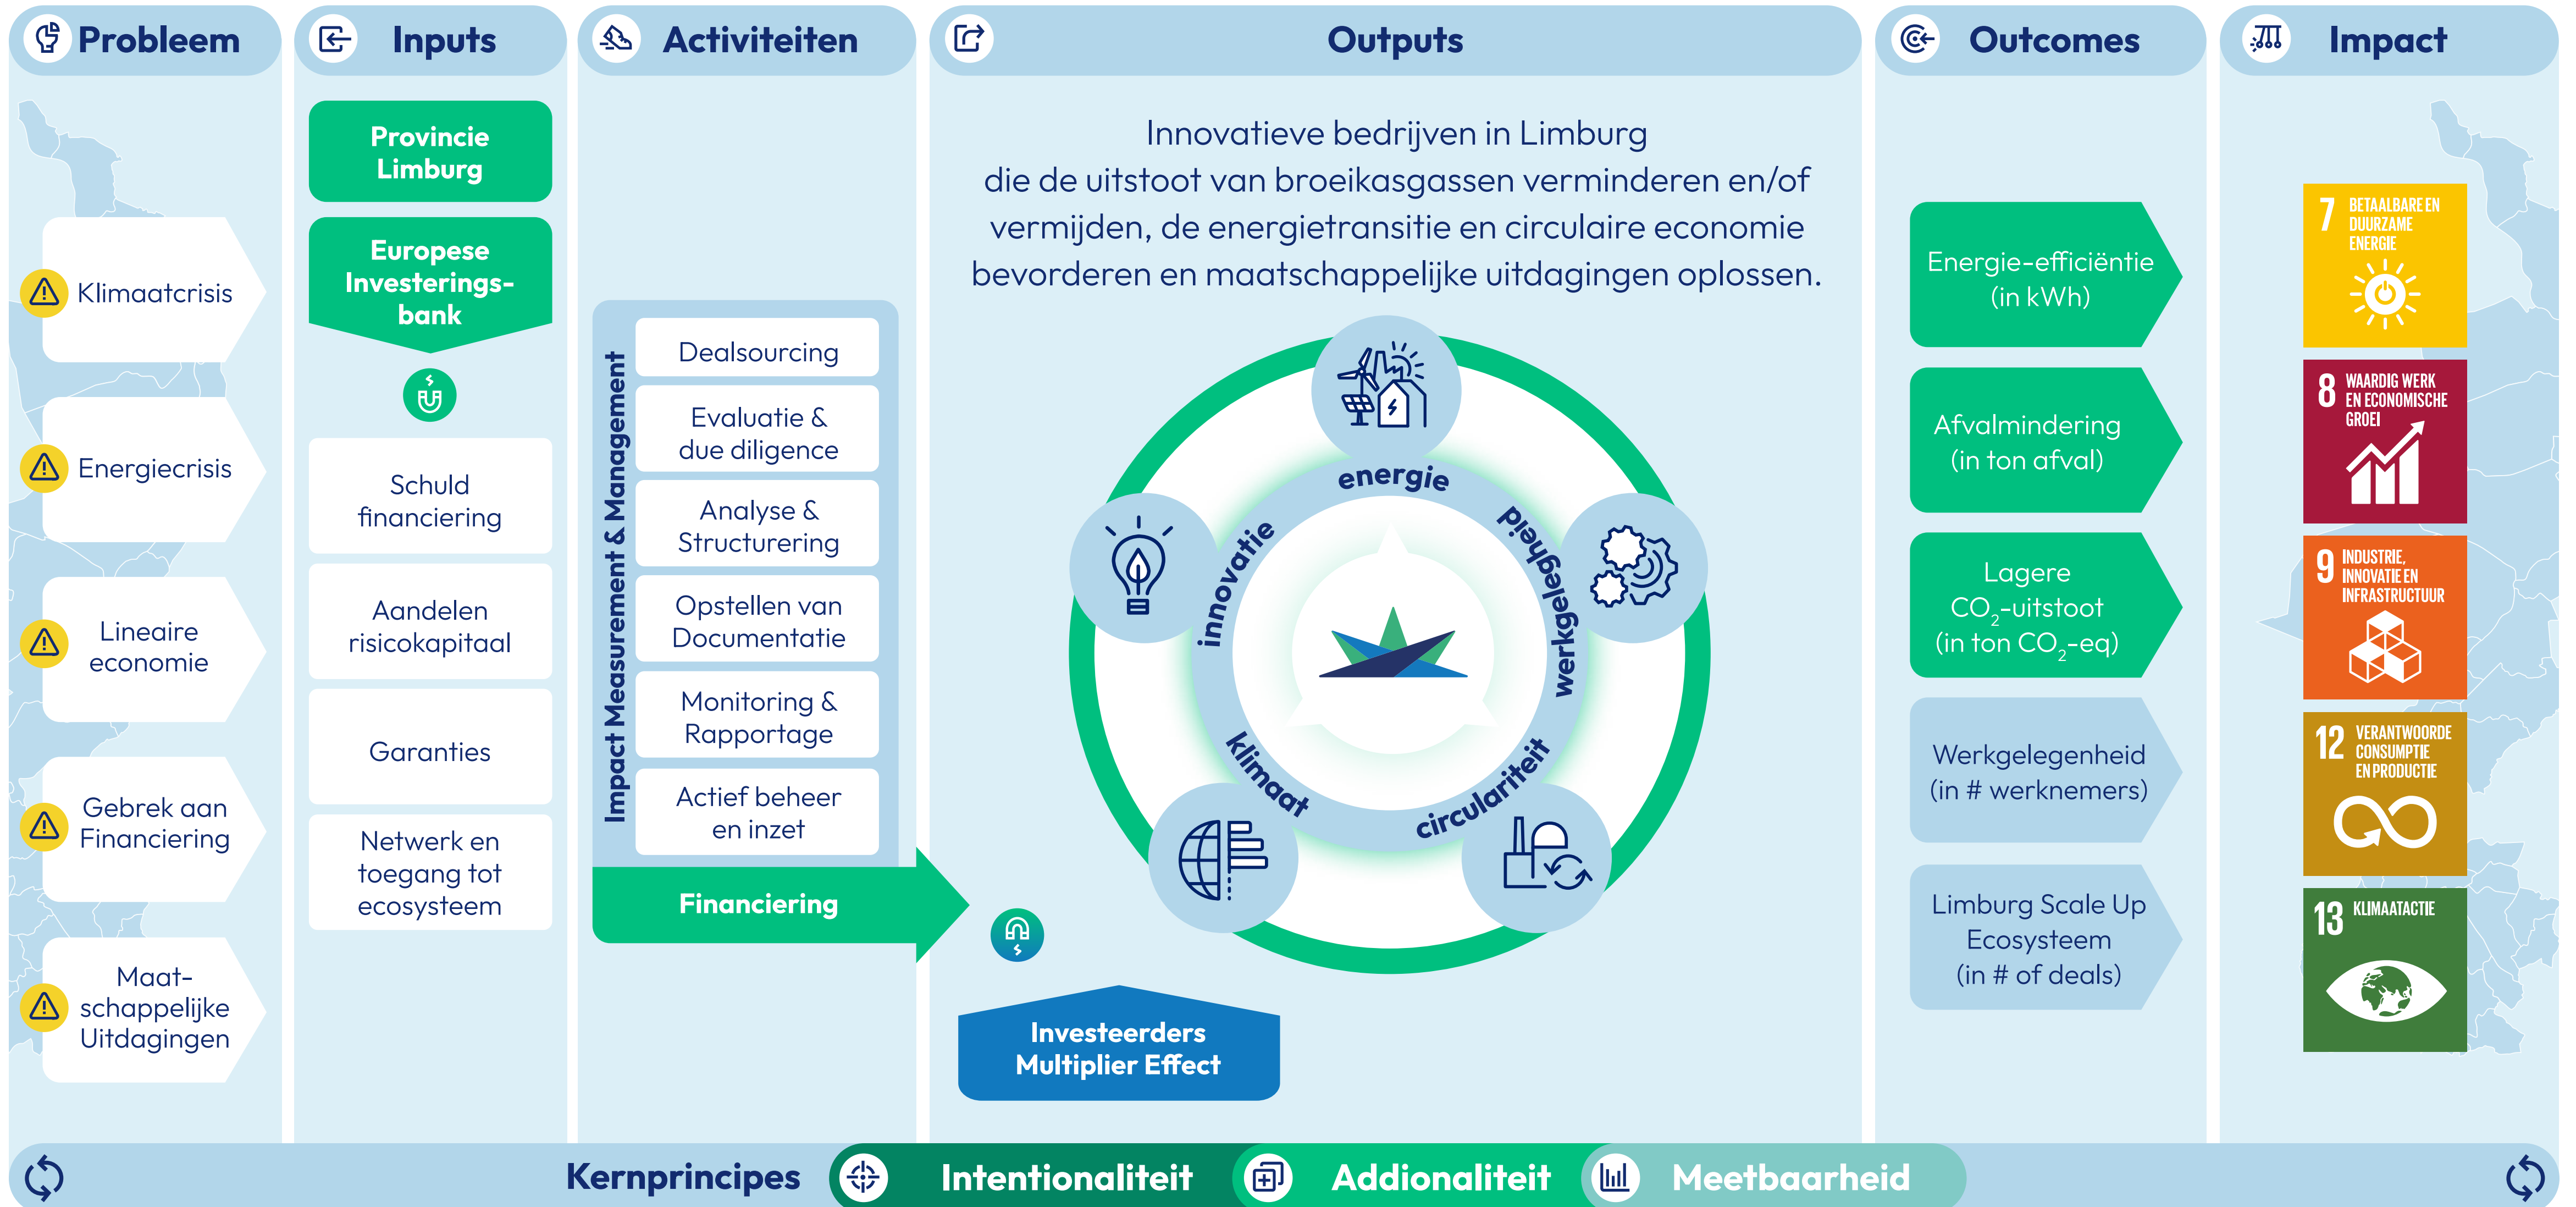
Probleem

Klimaatcrisis

Energiecrisis

Lineaire economie

Gebrek aan Financiering

Maatschappelijke Uitdagingen

Inputs

Provincie Limburg

Europese Investeringsbank

Schuld financiering

Aandelen risicokapitaal

Garanties

Netwerk en toegang tot ecosysteem

Activiteiten

Impact Measurement & Management

Dealsourcing

Evaluatie & due diligence

Analyse & Structurering

Opstellen van Documentatie

Monitoring & Rapportage

Actief beheer en inzet

Financiering

Outputs

Innovatieve bedrijven in Limburg die de uitstoot van broeikasgassen verminderen en/of vermijden, de energietransitie en circulaire economie bevorderen en maatschappelijke uitdagingen oplossen.

energie

werkgelegenheid

circulariteit

klimaat

innovatie

Investeerders Multiplier Effect

Outcomes

Energie-efficiëntie (in kWh)

Afvalmindering (in ton afval)

Lagere $CO_2$-uitstoot (in ton $CO_2$-eq)

Werkgelegenheid (in # werknemers)

Limburg Scale Up Ecosysteem (in # of deals)

Impact

7 BETAALBARE EN DUURZAME ENERGIE

8 WAARDIG WERK EN ECONOMISCHE GROEI

9 INDUSTRIE, INNOVATIE EN INFRASTRUCTUUR

12 VERANTWOORDE CONSUMPTIE EN PRODUCTIE

13 KLIMAATACTIE

Kernprincipes

Intentionaliteit

Addionaliteit

Meetbaarheid